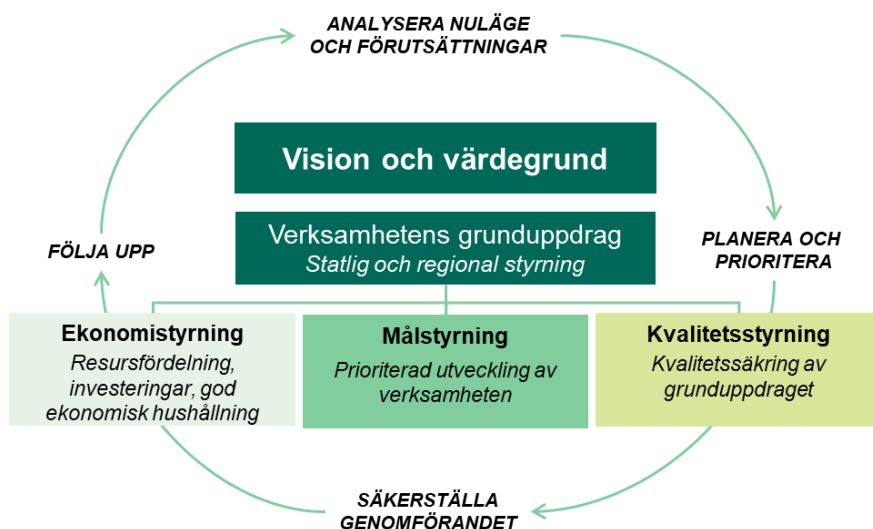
ANALYSERA NULÄGE OCH FÖRUTSÄTTNINGAR

Vision och värdegrund

Verksamhetens grunduppdrag
Statlig och regional styrning

FÖLJA UPP

PLANERA OCH PRIORITERA

Ekonomistyrning
Resursfördelning, investeringar, god ekonomisk hushållning

Målstyrning
Prioriterad utveckling av verksamheten

Kvalitetsstyrning
Kvalitetssäkring av grunduppdraget

SÄKERSTÄLLA GENOMFÖRANDET